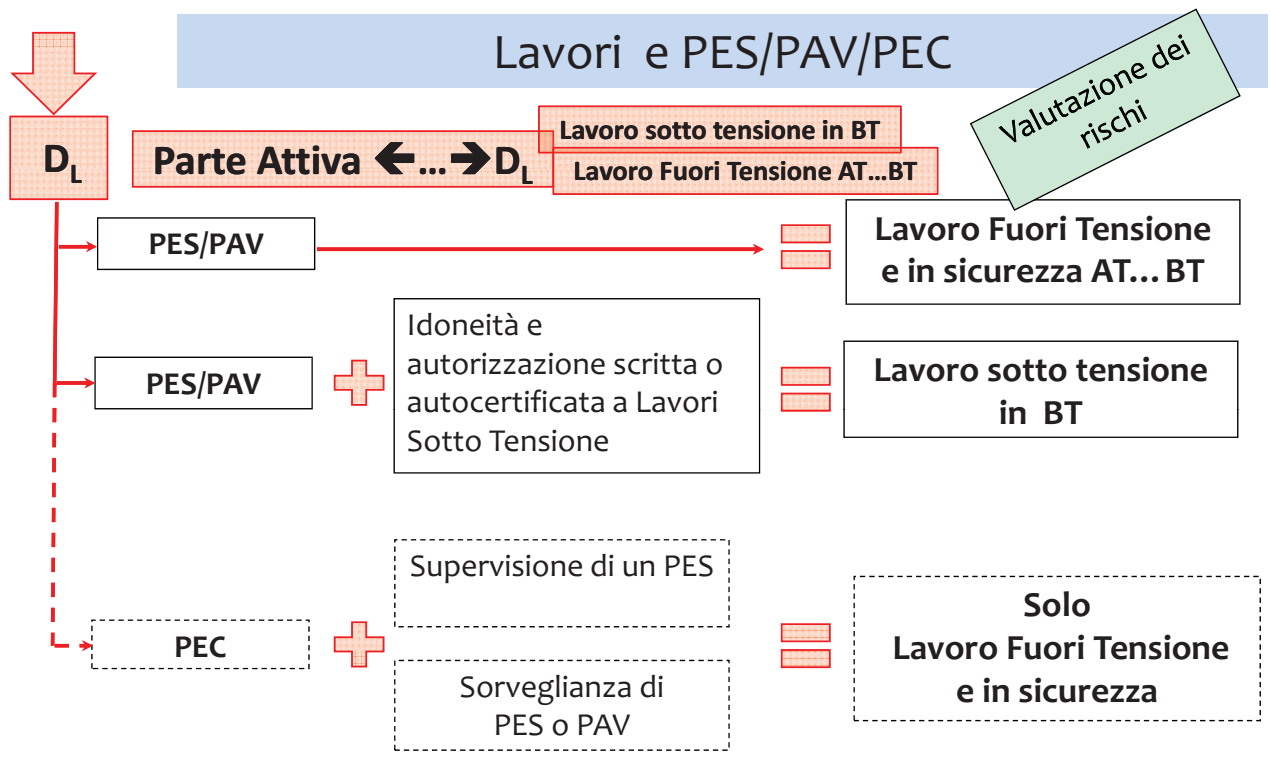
Lavori e PES/PAV/PEC

Valutazione dei rischi

$D_L$

Parte Attiva ←...→ $D_L$

Lavoro sotto tensione in BT

Lavoro Fuori Tensione AT...BT

PES/PAV

Lavoro Fuori Tensione e in sicurezza AT…BT

PES/PAV

Idoneità e autorizzazione scritta o autocertificata a Lavori Sotto Tensione

Lavoro sotto tensione in BT

Supervisione di un PES

PEC

Sorveglianza di PES o PAV

Solo Lavoro Fuori Tensione e in sicurezza